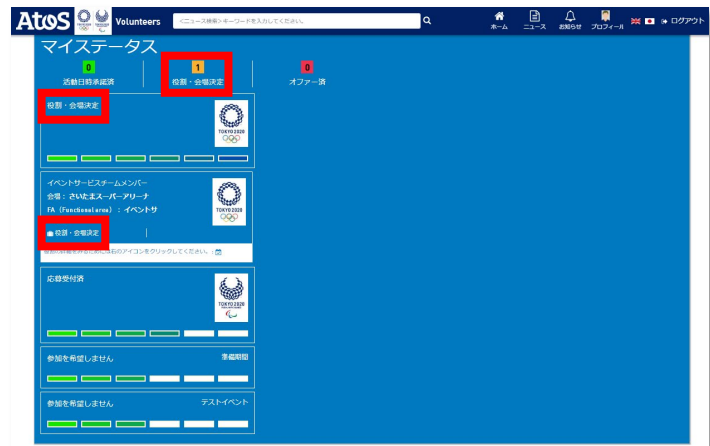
Atos Volunteers <ニュース検索>キーワードを入力してください。 ホーム ニュース お知らせ プロフィール ログアウト

マイステータス

0
活動日時承認済

1
役割・会場決定

0
オファー済

役割・会場決定

TOKYO 2020

イベントサービスチームメンバー
会場：さいたまスーパーアリーナ
FA（Functional area）：イベントサ

TOKYO 2020

役割・会場決定

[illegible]のアイコンをクリックしてください。

応募受付済

TOKYO 2020

参加を希望しません
準備期間

参加を希望しません
テストイベント